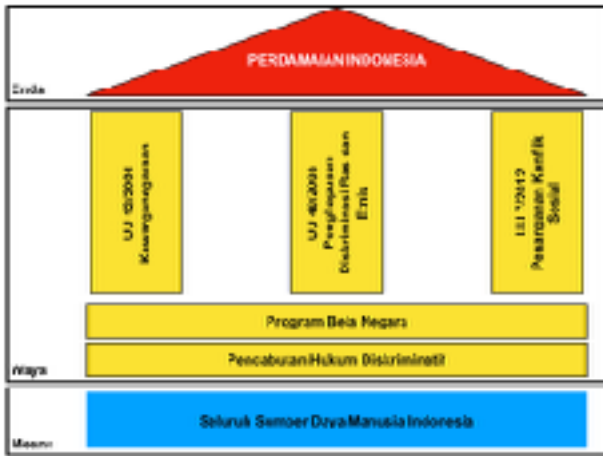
Ends

PERDAMAIAN INDONESIA

Ways

UU 12/2006 Kewarganegaraan

UU 40/2008 Penghapusan Diskriminasi Ras dan Etnis

UU 7/2012 Penanganan Konflik Sosial

Program Bela Negara

Pencabutan Hukum Diskriminatif

Means

Seluruh Sumber Daya Manusia Indonesia